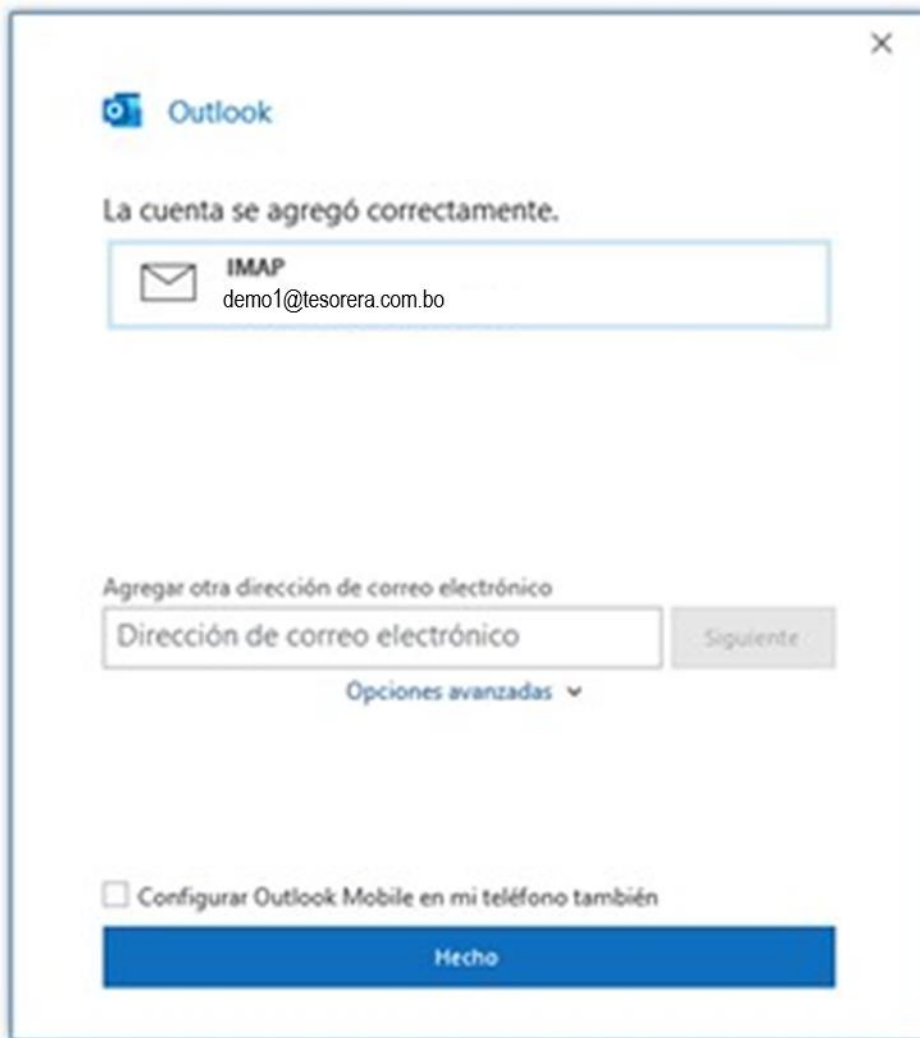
×

Outlook

La cuenta se agregó correctamente.

IMAP
demo1@tesorera.com.bo

Agregar otra dirección de correo electrónico

Dirección de correo electrónico

Siguiente

Opciones avanzadas

Configurar Outlook Mobile en mi teléfono también

Hecho